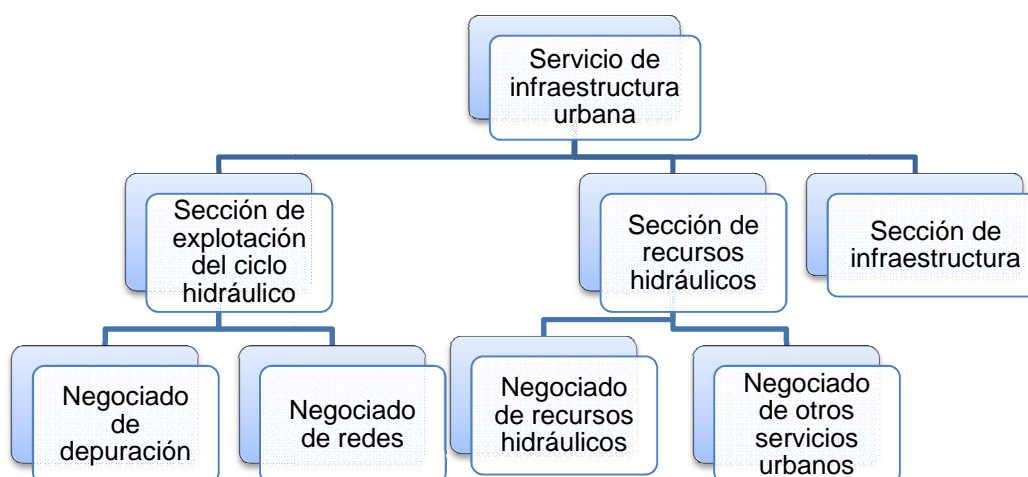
Servicio de infraestructura urbana

Sección de explotación del ciclo hidráulico

Sección de recursos hidráulicos

Sección de infraestructura

Negociado de depuración

Negociado de redes

Negociado de recursos hidráulicos

Negociado de otros servicios urbanos